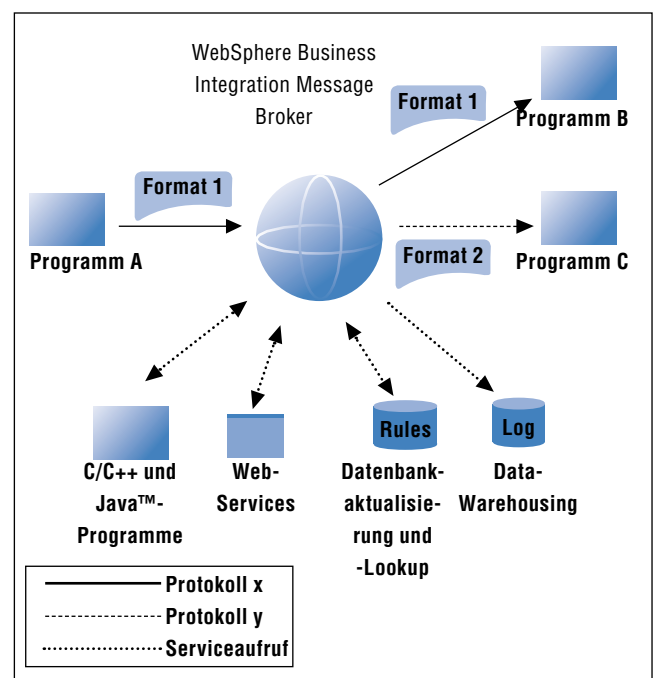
WebSphere Business Integration Message Broker

Format 1

Programm B

Format 1

Programm A

Format 2

Programm C

C/C++ und Java™-Programme

Web-Services

Rules

Datenbank-aktualisierung und -Lookup

Log

Data-Warehousing

Protokoll x

Protokoll y

Serviceaufruf